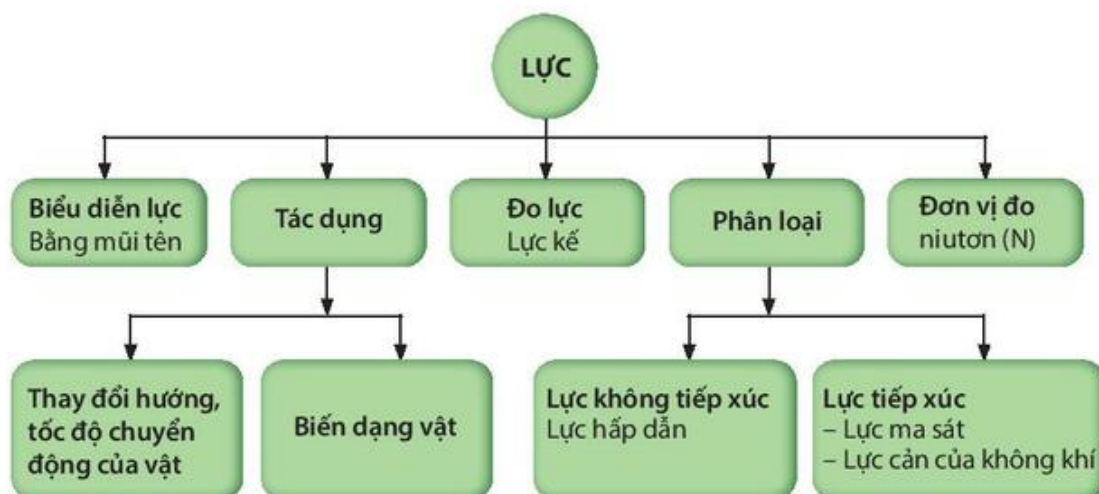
LỰC

Biểu diễn lực
Bằng mũi tên

Tác dụng

Đo lực
Lực kế

Phân loại

Đơn vị đo
niutơn (N)

Thay đổi hướng, tốc độ chuyển động của vật

Biến dạng vật

Lực không tiếp xúc
Lực hấp dẫn

Lực tiếp xúc
– Lực ma sát
– Lực cản của không khí